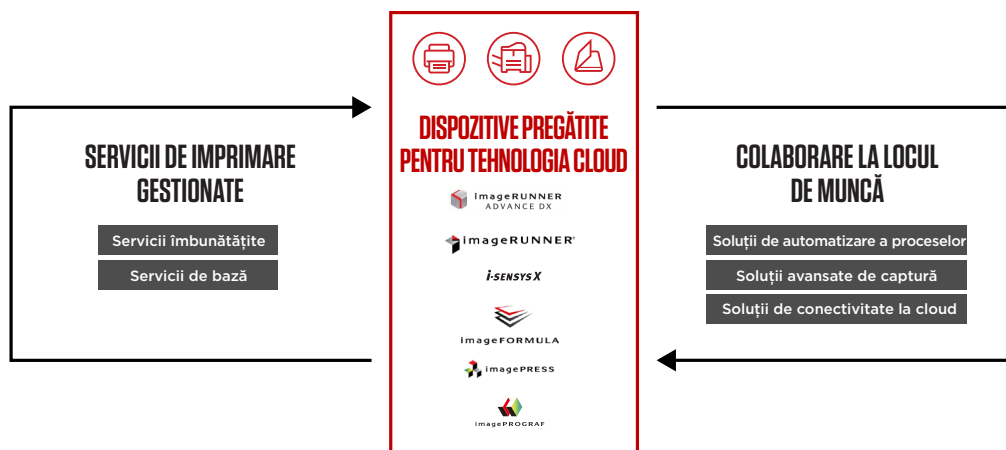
SERVICII DE IMPRIMARE GESTIONATE

Servicii îmbunătățite

Servicii de bază

DISPOZITIVE PREGĂTITE PENTRU TEHNOLOGIA CLOUD

imageRUNNER ADVANCE DX

imageRUNNER

i-SENSYS X

imageFORMULA

imagePRESS

imagePROGRAF

COLABORARE LA LOCUL DE MUNCĂ

Soluții de automatizare a proceselor

Soluții avansate de captură

Soluții de conectivitate la cloud